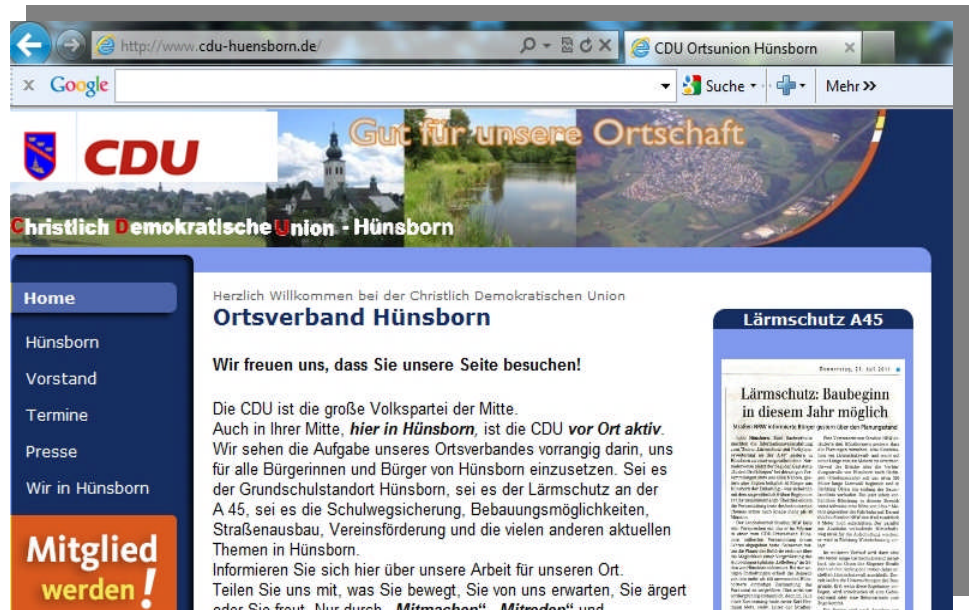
http://www.cdu-huensborn.de/

CDU Ortsunion Hünsborn

Google

Suche

Mehr »

CDU

Gut für unsere Ortschaft

Christlich Demokratische Union - Hünsborn

Home

Hünsborn

Vorstand

Termine

Presse

Wir in Hünsborn

Mitglied werden!

Herzlich Willkommen bei der Christlich Demokratischen Union

Ortsverband Hünsborn

Wir freuen uns, dass Sie unsere Seite besuchen!

Die CDU ist die große Volkspartei der Mitte.
Auch in Ihrer Mitte, ***hier in Hünsborn***, ist die CDU ***vor Ort aktiv***. Wir sehen die Aufgabe unseres Ortsverbandes vorrangig darin, uns für alle Bürgerinnen und Bürger von Hünsborn einzusetzen. Sei es der Grundschulstandort Hünsborn, sei es der Lärmschutz an der A 45, sei es die Schulwegsicherung, Bebauungsmöglichkeiten, Straßenausbau, Vereinsförderung und die vielen anderen aktuellen Themen in Hünsborn.
Informieren Sie sich hier über unsere Arbeit für unseren Ort.
Teilen Sie uns mit, was Sie bewegt, Sie von uns erwarten, Sie ärgert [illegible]

Lärmschutz A45

Lärmschutz: Baubeginn in diesem Jahr möglich

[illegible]